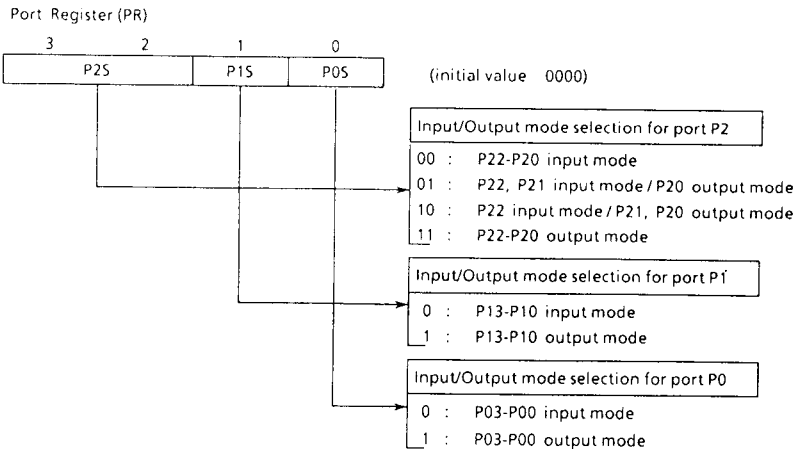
Port Register (PR)

| 3 | 2 | 1 | 0 |
|---|---|---|---|
| P2S | | P1S | P0S |

(initial value 0000)

Input/Output mode selection for port P2

00 : P22-P20 input mode
01 : P22, P21 input mode / P20 output mode
10 : P22 input mode / P21, P20 output mode
11 : P22-P20 output mode

Input/Output mode selection for port P1

0 : P13-P10 input mode
1 : P13-P10 output mode

Input/Output mode selection for port P0

0 : P03-P00 input mode
1 : P03-P00 output mode